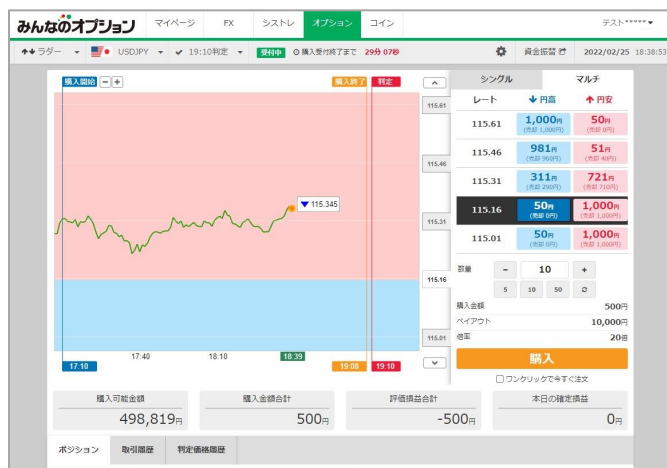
みんなのオプション　マイページ　FX　シストレ　オプション　コイン　テスト*****

ラダー　USDJPY　19:10判定　受付中　購入受付終了まで　29分07秒　資金振替　2022/02/25　18:38:53

購入開始　−　+　購入終了　判定

115.61
115.46
115.345
115.31
115.16
115.01

17:10　17:40　18:10　18:39　19:00　19:10

シングル　マルチ

| レート | ↓円高 | ↑円安 |
|---|---|---|
| 115.61 | 1,000円 (売却 1,000円) | 50円 (売却 0円) |
| 115.46 | 981円 (売却 960円) | 51円 (売却 40円) |
| 115.31 | 311円 (売却 290円) | 721円 (売却 710円) |
| 115.16 | 50円 (売却 0円) | 1,000円 (売却 1,000円) |
| 115.01 | 50円 (売却 0円) | 1,000円 (売却 1,000円) |

数量　−　10　+
5　10　50

購入金額　500円
ペイアウト　10,000円
倍率　20倍

購入

ワンクリックで今すぐ注文

購入可能金額　498,819円
購入金額合計　500円
評価損益合計　-500円
本日の確定損益　0円

ポジション　取引履歴　判定価格履歴